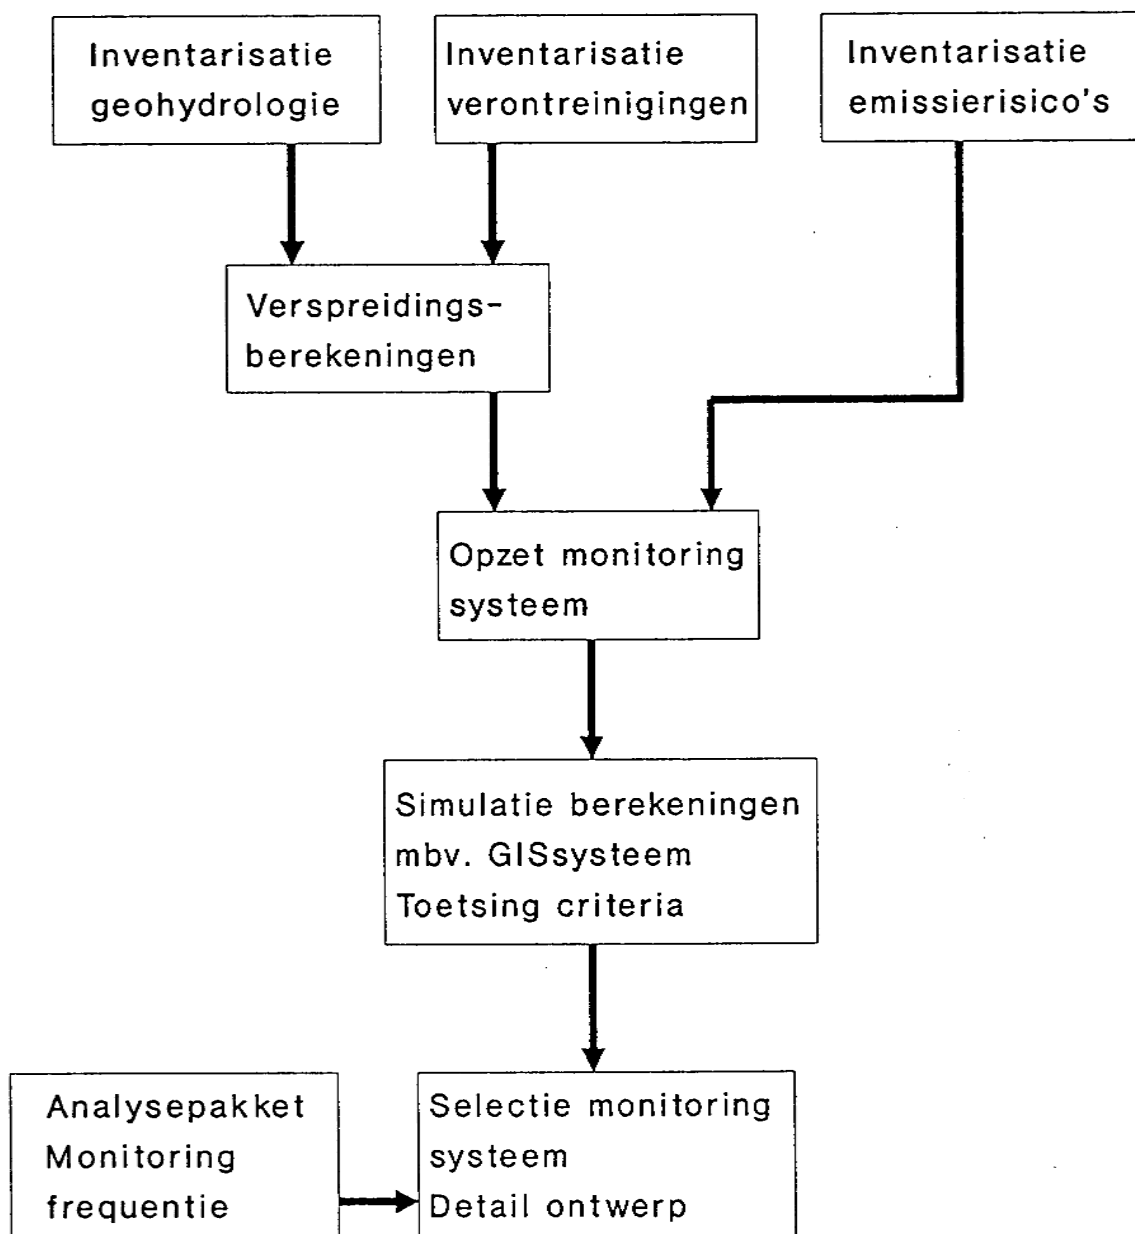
Inventarisatie geohydrologie

Inventarisatie verontreinigingen

Inventarisatie emissierisico's

Verspreidingsberekeningen

Opzet monitoring systeem

Simulatie berekeningen
mbv. GISsysteem
Toetsing criteria

Analysepakket
Monitoring
frequentie

Selectie monitoring systeem
Detail ontwerp